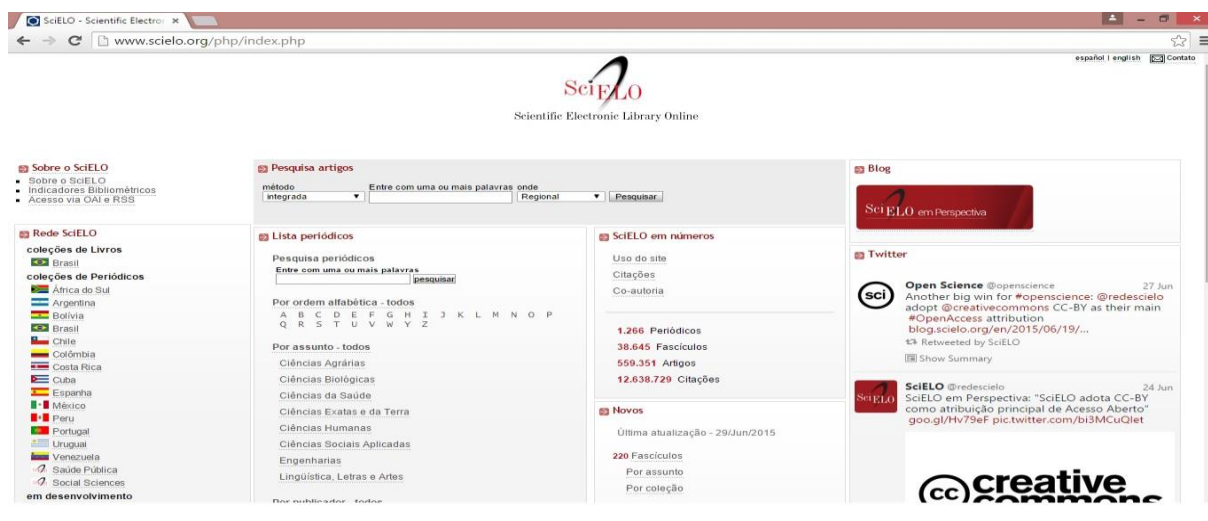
SciELO - Scientific Electro ×

www.scielo.org/php/index.php

español | english Contato

SciELO
Scientific Electronic Library Online

Sobre o SciELO
- Sobre o SciELO
- Indicadores Bibliométricos
- Acesso via OAI e RSS

Pesquisa artigos
método
integrada
Entre com uma ou mais palavras onde
Regional
Pesquisar

Blog

SciELO em Perspectiva

Rede SciELO
coleções de Livros
Brasil
coleções de Periódicos
África do Sul
Argentina
Bolívia
Brasil
Chile
Colômbia
Costa Rica
Cuba
Espanha
México
Peru
Portugal
Uruguai
Venezuela
Saúde Pública
Social Sciences
em desenvolvimento

Lista periódicos
Pesquisa periódicos
Entre com uma ou mais palavras
pesquisar

Por ordem alfabética - todos
A B C D E F G H I J K L M N O P Q R S T U V W Y Z

Por assunto - todos
Ciências Agrárias
Ciências Biológicas
Ciências da Saúde
Ciências Exatas e da Terra
Ciências Humanas
Ciências Sociais Aplicadas
Engenharias
Lingüística, Letras e Artes

Por publicador - todos

SciELO em números
Uso do site
Citações
Co-autoria

1.266 Periódicos
38.645 Fascículos
559.351 Artigos
12.638.729 Citações

Novos
Última atualização - 29/Jun/2015

220 Fascículos
Por assunto
Por coleção

Twitter

Open Science @openscience 27 Jun
Another big win for #openscience: @redescielo adopt @creativecommons CC-BY as their main #OpenAccess attribution blog.scielo.org/en/2015/06/19/...
Retweeted by SciELO
Show Summary

SciELO @redescielo 24 Jun
SciELO em Perspectiva: "SciELO adota CC-BY como atribuição principal de Acesso Aberto" goo.gl/Hv79eF pic.twitter.com/bi3MCuQlet

creative commons